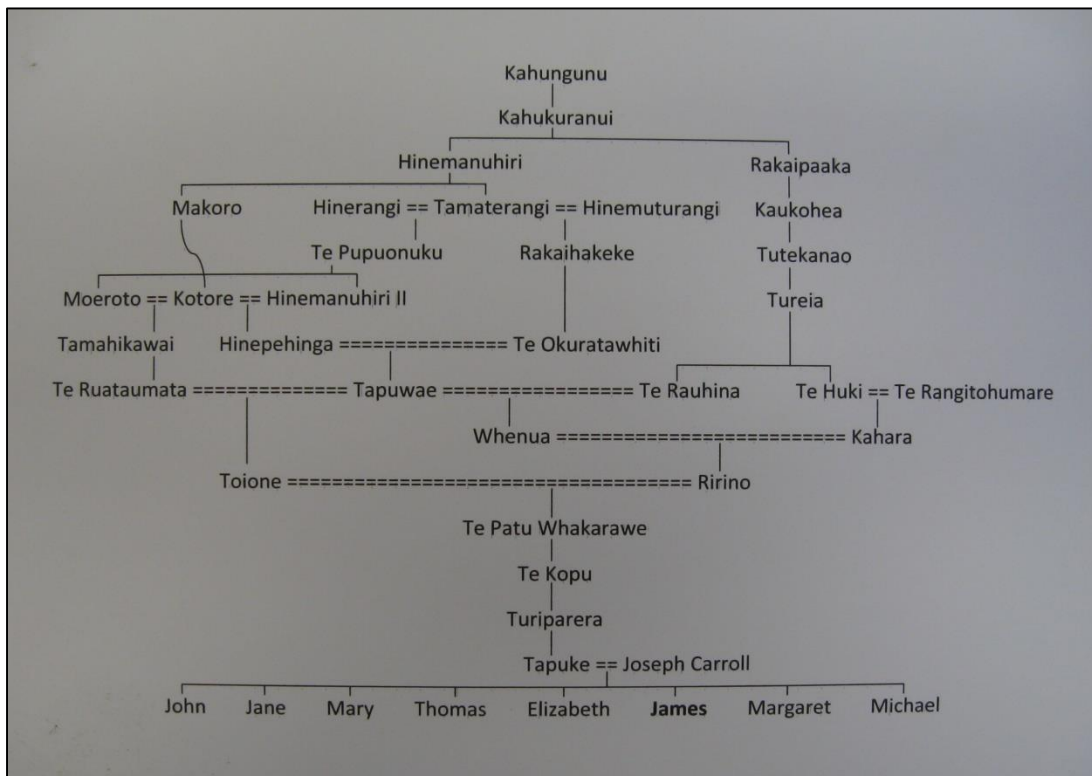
Kahungunu

Kahukuranui

Hinemanuhiri

Rakaipaaka

Makoro

Hinerangi == Tamaterangi == Hinemuturangi

Kaukohea

Te Pupuonuku

Rakaihakeke

Tutekanao

Moeroto == Kotore == Hinemanuhiri II

Tureia

Tamahikawai

Hinepehinga =============== Te Okuratawhiti

Te Ruataumata ============== Tapuwae ================= Te Rauhina

Te Huki == Te Rangitohumare

Whenua ========================== Kahara

Toione ==================================== Ririno

Te Patu Whakarawe

Te Kopu

Turiparera

Tapuke == Joseph Carroll

John Jane Mary Thomas Elizabeth **James** Margaret Michael